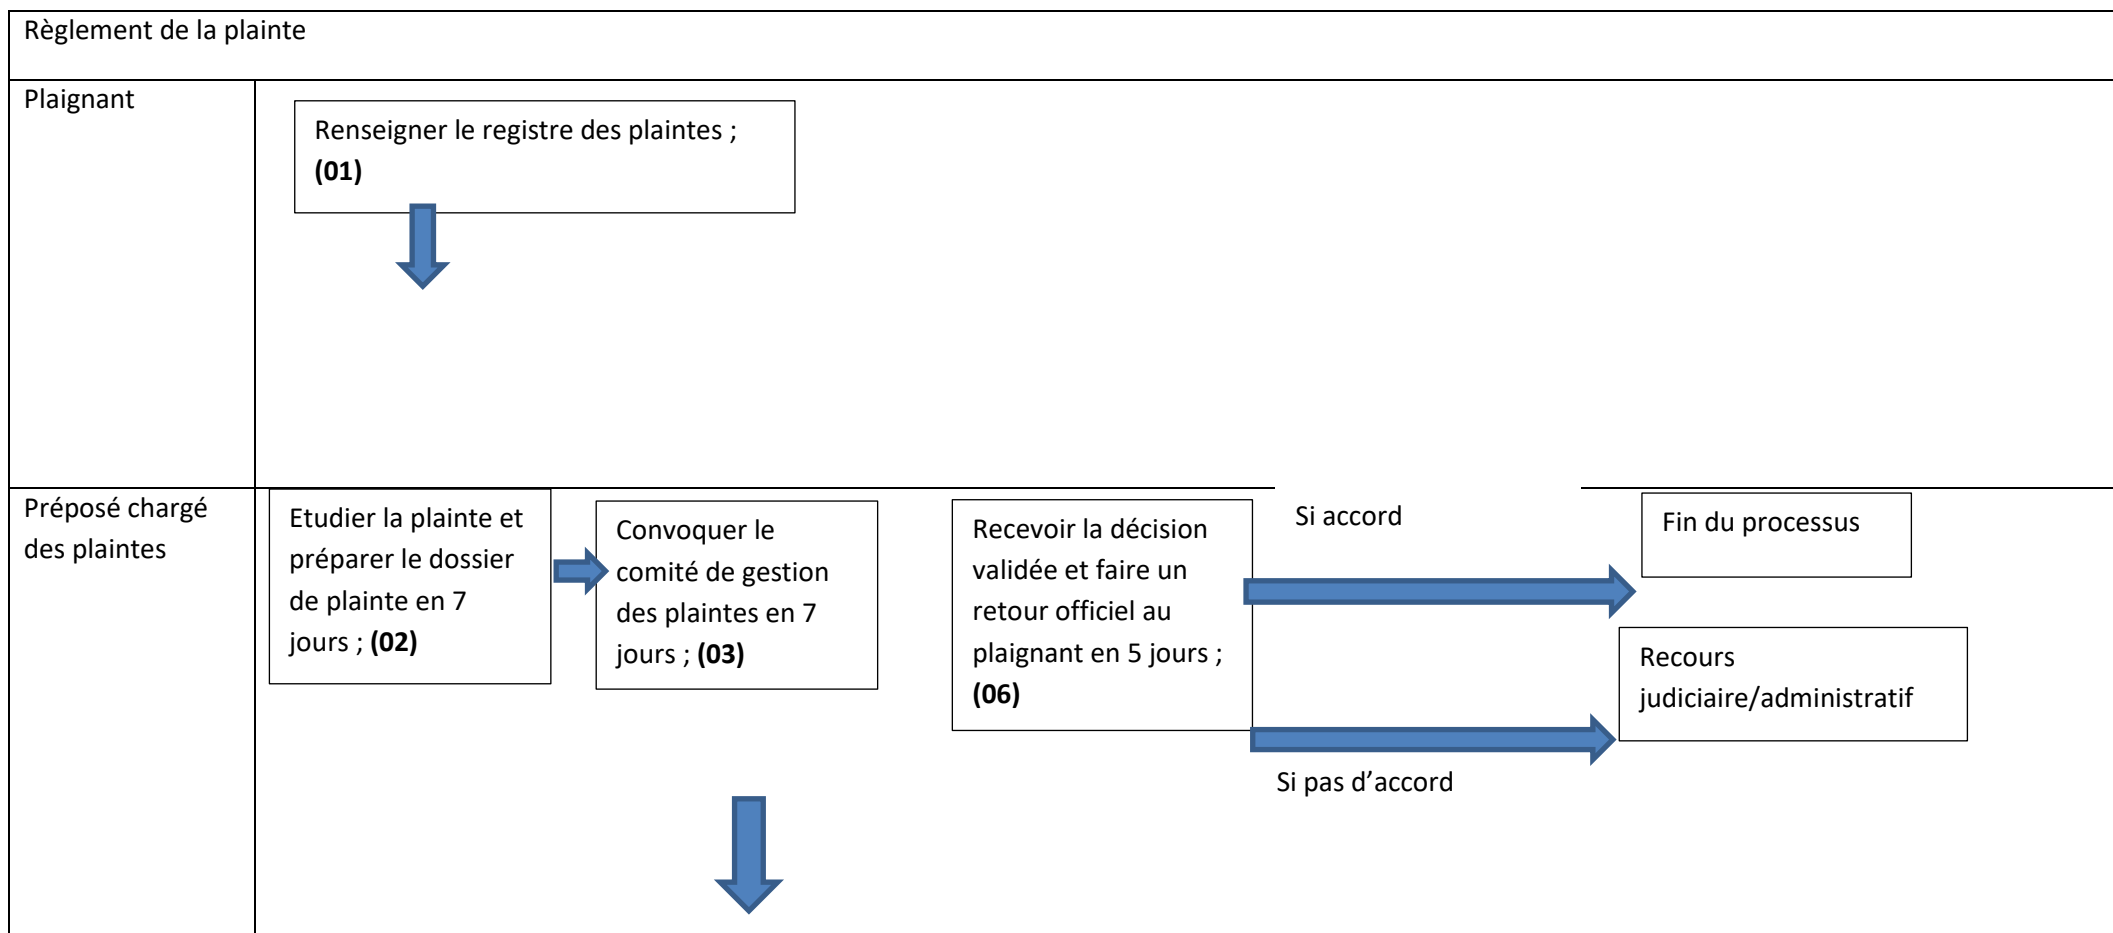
Règlement de la plainte

Plaignant

Renseigner le registre des plaintes ; **(01)**

Préposé chargé des plaintes

Etudier la plainte et préparer le dossier de plainte en 7 jours ; **(02)**

Convoquer le comité de gestion des plaintes en 7 jours ; **(03)**

Recevoir la décision validée et faire un retour officiel au plaignant en 5 jours ; **(06)**

Si accord

Fin du processus

Recours judiciaire/administratif

Si pas d'accord